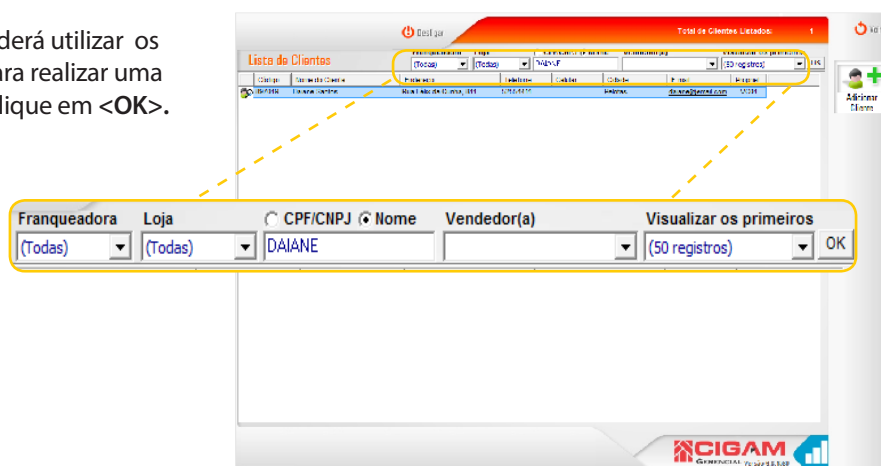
derá utilizar os
ara realizar uma
clique em <OK>.

Desligar
Total de Clientes Listados: 1
Lista de Clientes
Adicionar Cliente

Franqueadora | Loja | CPF/CNPJ | Nome | Vendedor(a) | Visualizar os primeiros
(Todas) | (Todas) | DAIANE | | (50 registros) | OK

Código | Nome do Cliente | Endereço | Telefone | Celular | Cidade | E-mail | Cargo

CIGAM GERENCIAL